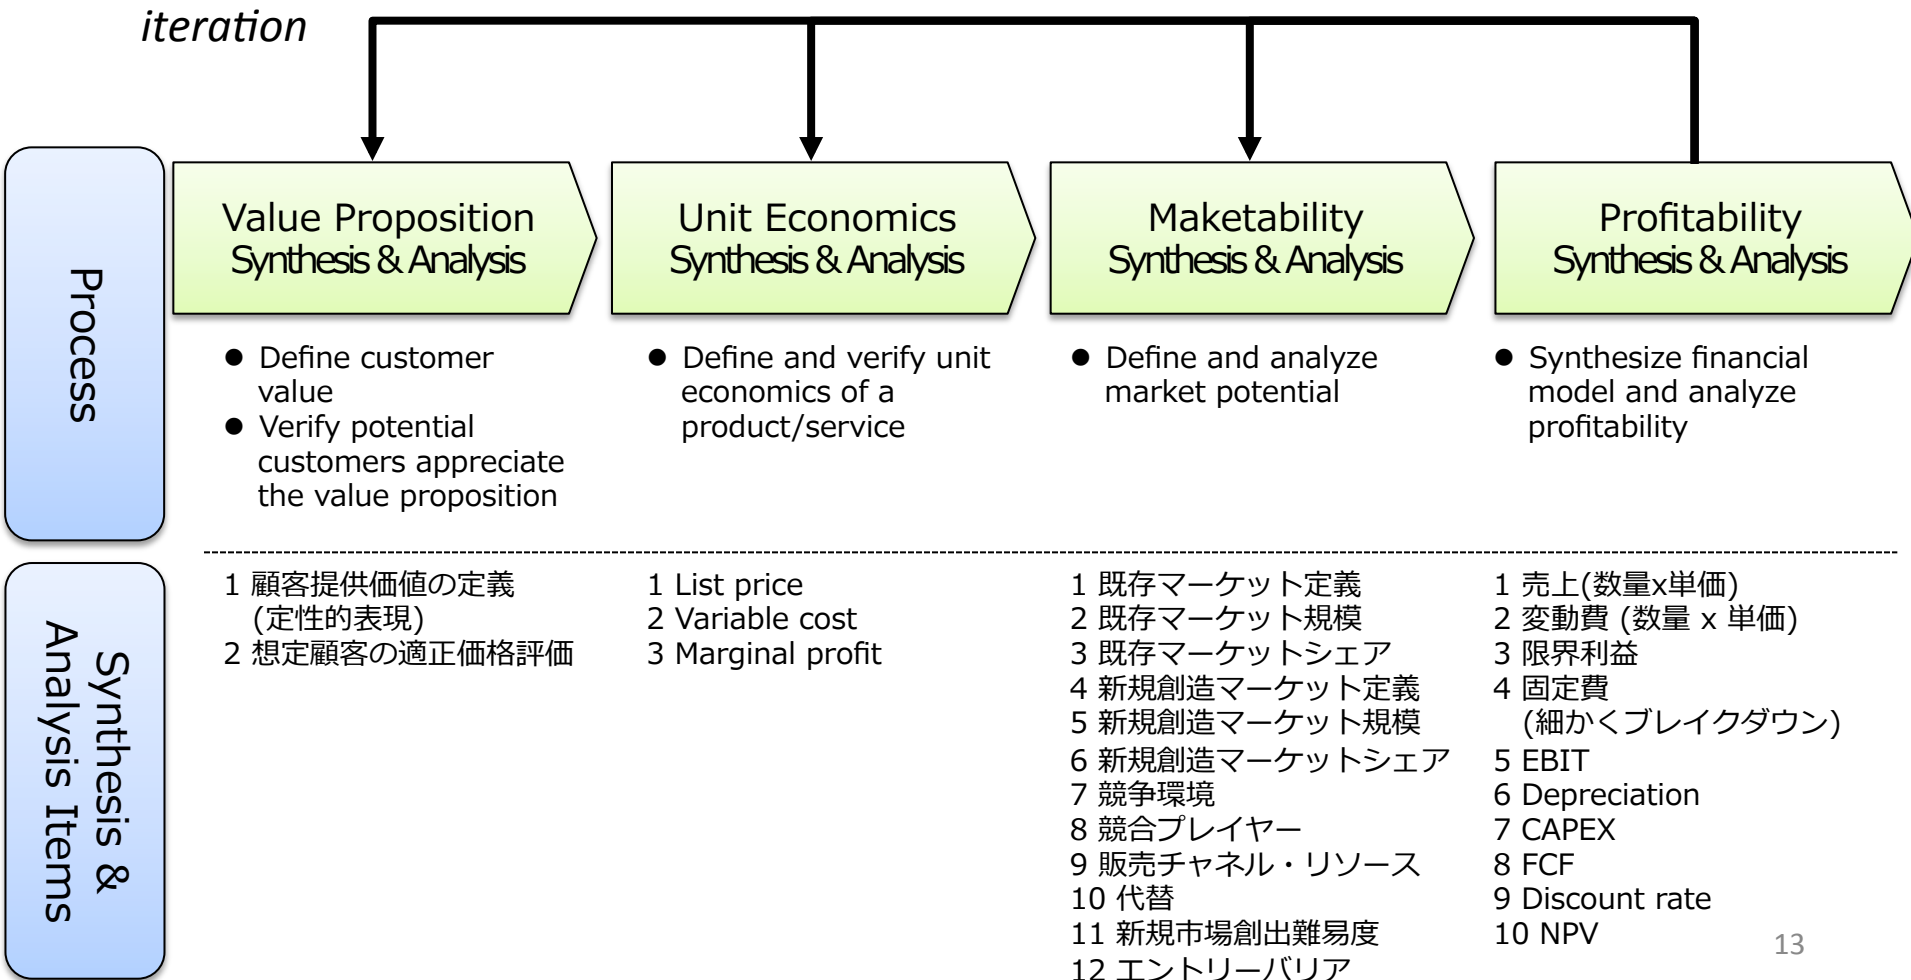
iteration

Process

Value Proposition
Synthesis & Analysis

Unit Economics
Synthesis & Analysis

Maketability
Synthesis & Analysis

Profitability
Synthesis & Analysis

- Define customer value
- Verify potential customers appreciate the value proposition

- Define and verify unit economics of a product/service

- Define and analyze market potential

- Synthesize financial model and analyze profitability

Synthesis & Analysis Items

1 顧客提供価値の定義 (定性的表現)
2 想定顧客の適正価格評価

1 List price
2 Variable cost
3 Marginal profit

1 既存マーケット定義
2 既存マーケット規模
3 既存マーケットシェア
4 新規創造マーケット定義
5 新規創造マーケット規模
6 新規創造マーケットシェア
7 競争環境
8 競合プレイヤー
9 販売チャネル・リソース
10 代替
11 新規市場創出難易度
12 エントリーバリア

1 売上(数量x単価)
2 変動費 (数量 x 単価)
3 限界利益
4 固定費 (細かくブレイクダウン)
5 EBIT
6 Depreciation
7 CAPEX
8 FCF
9 Discount rate
10 NPV

13